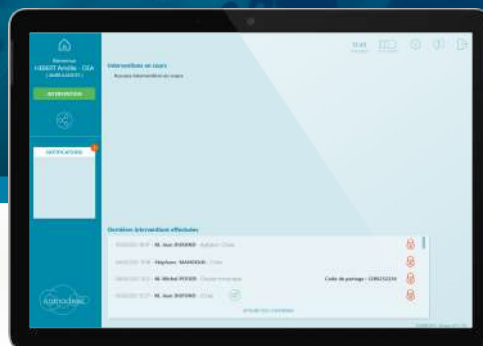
Bienvenue
LEBERT Amélie - IDEA
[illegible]

INTERVENTION

NOTIFICATIONS

Interventions en cours
Aucune intervention en cours

11:41

Dernières interventions effectuées
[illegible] - M. Jean DUPOND - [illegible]
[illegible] - Stéphane MAHOUIN - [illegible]
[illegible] - M. Michel POTIER - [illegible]
Code de partage : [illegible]
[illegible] - M. Jean DUPOND - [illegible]
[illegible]

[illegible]

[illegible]